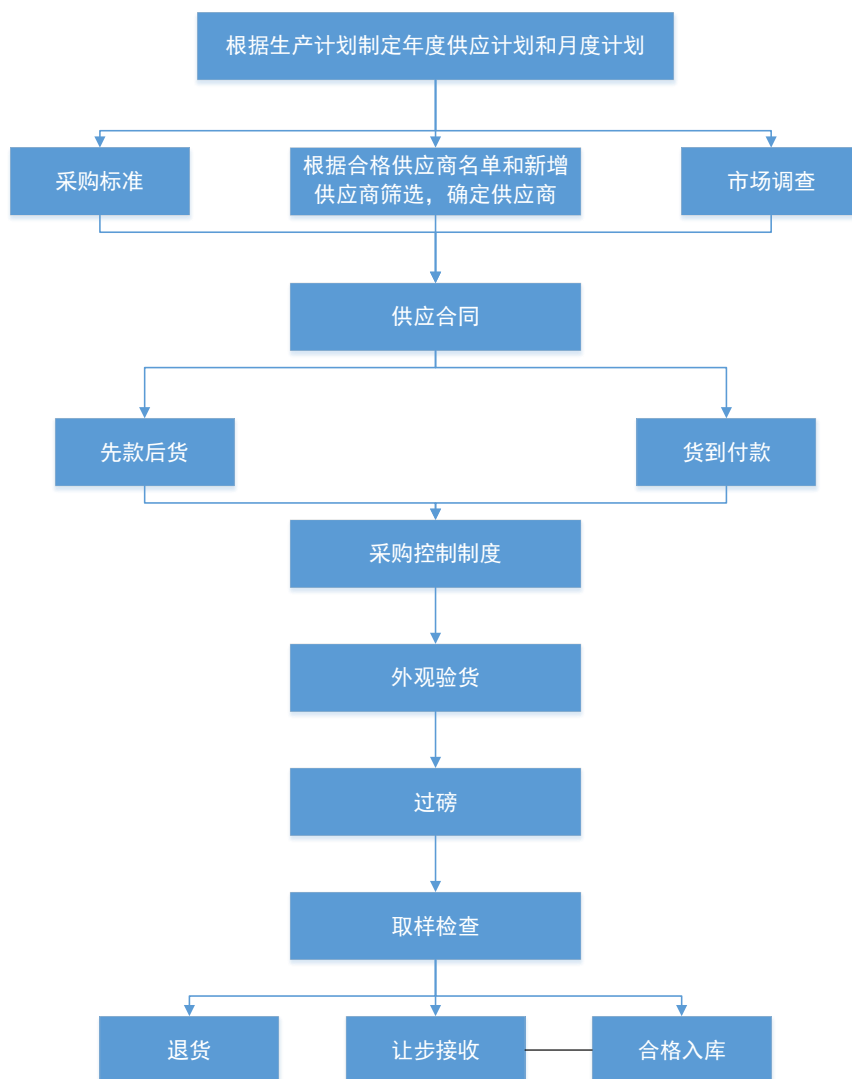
根据生产计划制定年度供应计划和月度计划

采购标准

根据合格供应商名单和新增供应商筛选，确定供应商

市场调查

供应合同

先款后货

货到付款

采购控制制度

外观验货

过磅

取样检查

退货

让步接收

合格入库